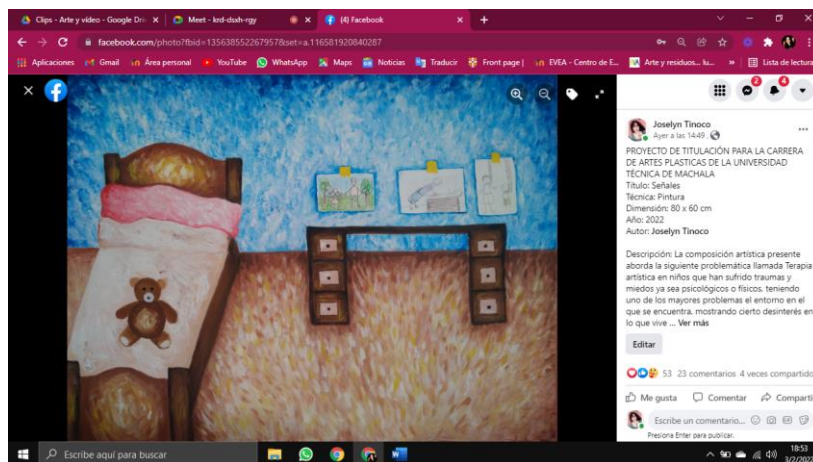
Clips - Arte y video - Google Dri ×
Meet - krd-dsxh-rgy
×
(4) Facebook
×
+

facebook.com/photo?fbid=135638552267957&set=a.116581920840287

Aplicaciones
Gmail
Área personal
YouTube
WhatsApp
Maps
Noticias
Traducir
Front page |
EVEA - Centro de E...
Arte y residuos... lu...
»
Lista de lectura

Joselyn Tinoco
Ayer a las 14:49 ·

PROYECTO DE TITULACIÓN PARA LA CARRERA DE ARTES PLASTICAS DE LA UNIVERSIDAD TÉCNICA DE MACHALA
Titulo: Señales
Técnica: Pintura
Dimensión: 80 x 60 cm
Año: 2022
Autor: Joselyn Tinoco

Descripción: La composición artística presente aborda la siguiente problemática llamada Terapia artística en niños que han sufrido traumas y miedos ya sea psicológicos o físicos, teniendo uno de los mayores problemas el entorno en el que se encuentra, mostrando cierto desinterés en lo que vive ... Ver más

Editar

53
23 comentarios
4 veces compartido

Me gusta
Comentar
Compartir

Escribe un comentario...
Presiona Enter para publicar.

Escribe aquí para buscar
18:53
3/2/2022